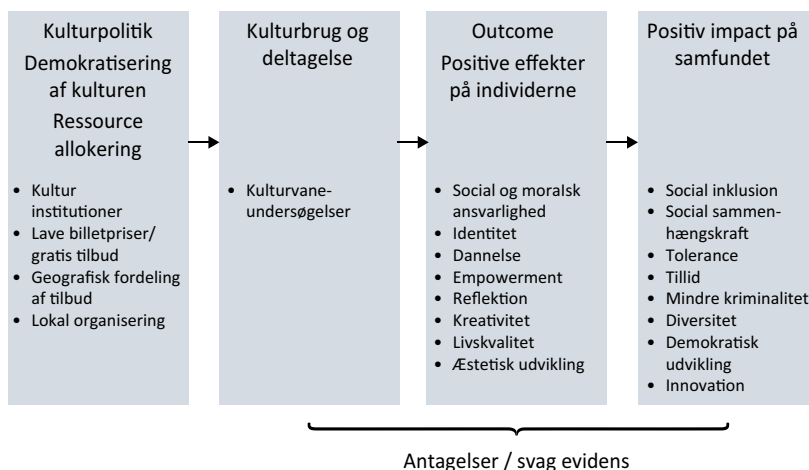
Kulturpolitik
Demokratisering af kulturen
Ressource allokering

- Kultur institutioner
- Lave billetpriser/ gratis tilbud
- Geografisk fordeling af tilbud
- Lokal organisering

Kulturbrug og deltagelse

- Kulturvaneundersøgelser

Outcome
Positive effekter på individerne

- Social og moralsk ansvarlighed
- Identitet
- Dannelse
- Empowerment
- Reflektion
- Kreativitet
- Livskvalitet
- Æstetisk udvikling

Positiv impact på samfundet

- Social inklusion
- Social sammenhængskraft
- Tolerance
- Tillid
- Mindre kriminalitet
- Diversitet
- Demokratisk udvikling
- Innovation

Antagelser / svag evidens